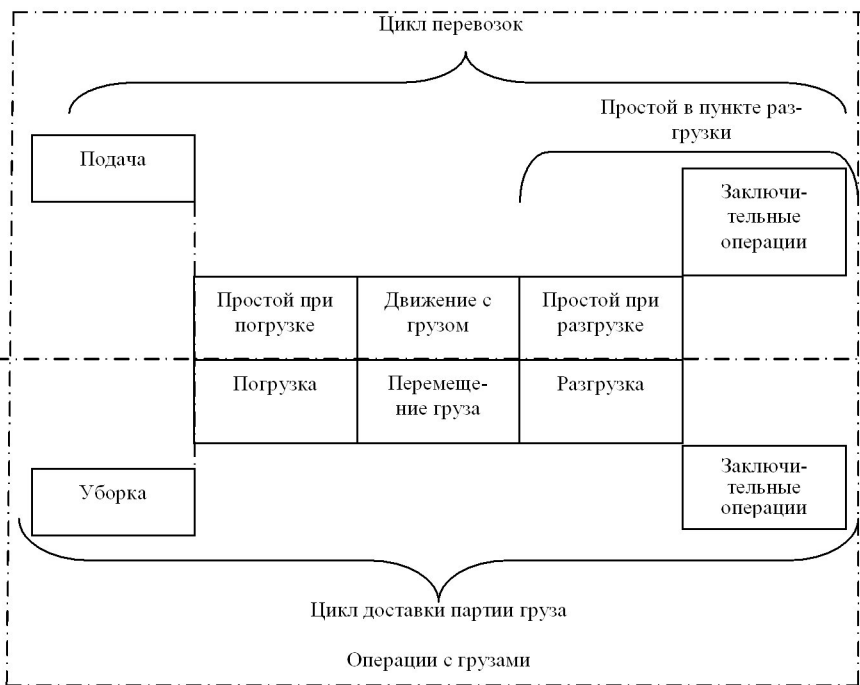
Цикл перевозок

Простой в пункте разгрузки

Подача

Заключительные операции

| Простой при погрузке | Движение с грузом | Простой при разгрузке |
|---|---|---|
| Погрузка | Перемещение груза | Разгрузка |

Уборка

Заключительные операции

Цикл доставки партии груза

Операции с грузами